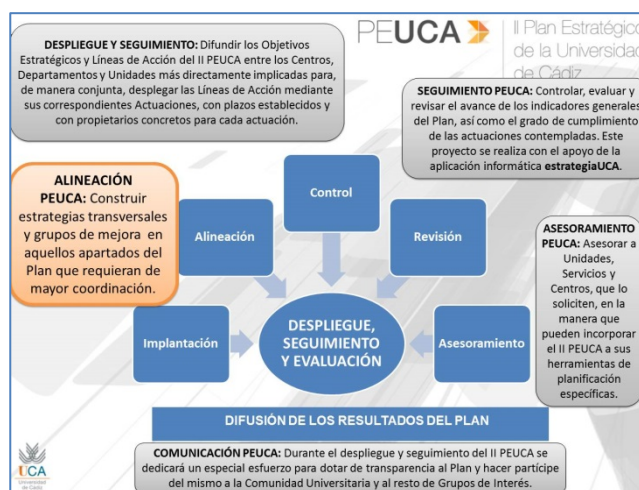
DESPLIEGUE Y SEGUIMIENTO: Difundir los Objetivos Estratégicos y Líneas de Acción del II PEUCA entre los Centros, Departamentos y Unidades más directamente implicadas para, de manera conjunta, desplegar las Líneas de Acción mediante sus correspondientes Actuaciones, con plazos establecidos y con propietarios concretos para cada actuación.

PEUCA

II Plan Estratégico de la Universidad de Cádiz

SEGUIMIENTO PEUCA: Controlar, evaluar y revisar el avance de los indicadores generales del Plan, así como el grado de cumplimiento de las actuaciones contempladas. Este proyecto se realiza con el apoyo de la aplicación informática estrategiaUCA.

ALINEACIÓN PEUCA: Construir estrategias transversales y grupos de mejora en aquellos apartados del Plan que requieran de mayor coordinación.

Control

Alineación

Revisión

ASESORAMIENTO PEUCA: Asesorar a Unidades, Servicios y Centros, que lo soliciten, en la manera que pueden incorporar el II PEUCA a sus herramientas de planificación específicas.

Implantación

DESPLIEGUE, SEGUIMIENTO Y EVALUACIÓN

Asesoramiento

DIFUSIÓN DE LOS RESULTADOS DEL PLAN

UCA Universidad de Cádiz

COMUNICACIÓN PEUCA: Durante el despliegue y seguimiento del II PEUCA se dedicará un especial esfuerzo para dotar de transparencia al Plan y hacer partícipe del mismo a la Comunidad Universitaria y al resto de Grupos de Interés.